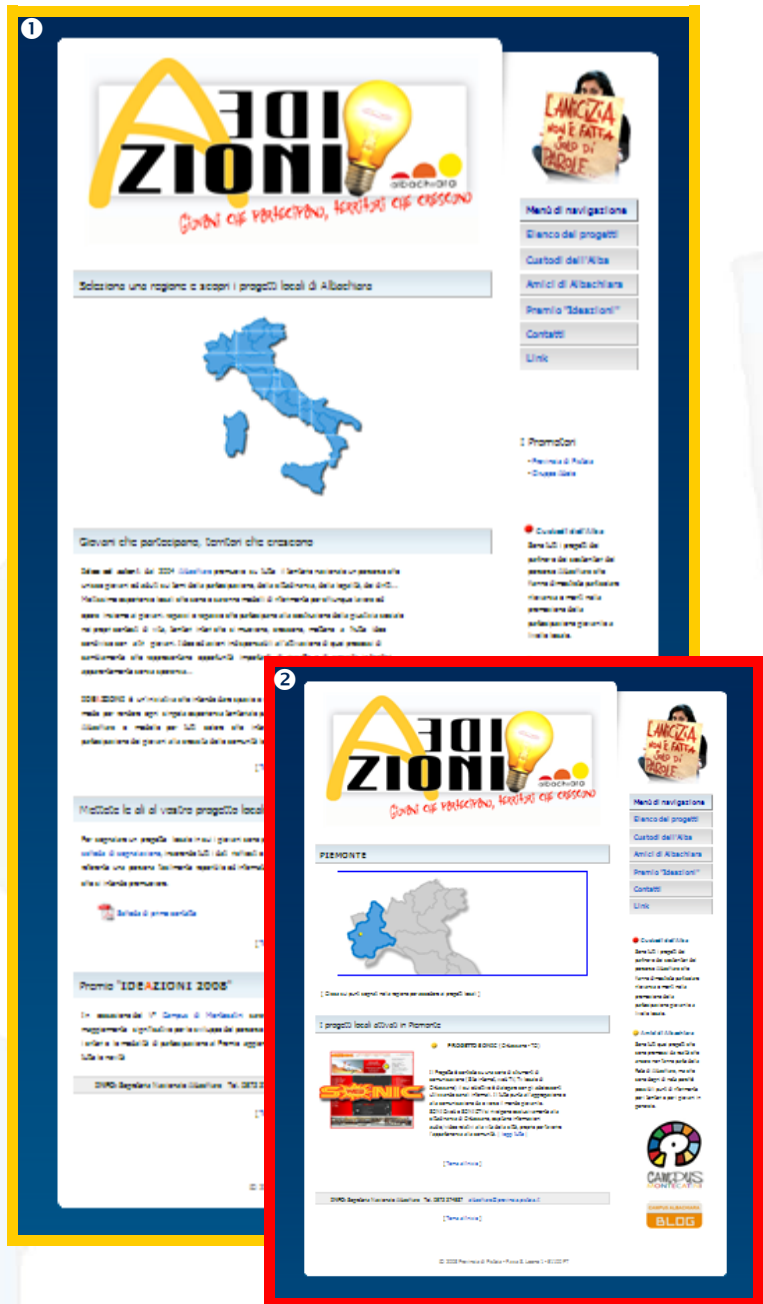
1

IDE AZIONI

albachiara

Giovani che partecipano, territori che crescono

L'AMICIZIA NON È FATTA SOLO DI PAROLE

Menù di navigazione
Elenco dei progetti
Custodi dell'Alba
Amici di Albachiara
Premio "Ideazioni"
Contatti
Link

Seleziona una regione e scopri i progetti locali di Albachiara

I Promotori
• Provincia di Padova
• Gruppo Abele

Custodi dell'Alba
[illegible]

Giovani che partecipano, territori che crescono

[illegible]

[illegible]

Mettete le ali al vostro progetto locale

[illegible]

Scheda di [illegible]

Premio "IDEAZIONI 2008"

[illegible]

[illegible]

2

IDE AZIONI

albachiara

Giovani che partecipano, territori che crescono

L'AMICIZIA NON È FATTA SOLO DI PAROLE

Menù di navigazione
Elenco dei progetti
Custodi dell'Alba
Amici di Albachiara
Premio "Ideazioni"
Contatti
Link

PIEMONTE

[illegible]

I progetti locali attivati in Piemonte

PROGETTO SONIC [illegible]

SONIC

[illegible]

[Torna all'inizio]

Custodi dell'Alba
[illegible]

Amici di Albachiara
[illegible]

CAMPUS

BLOG

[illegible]

[Torna all'inizio]

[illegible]